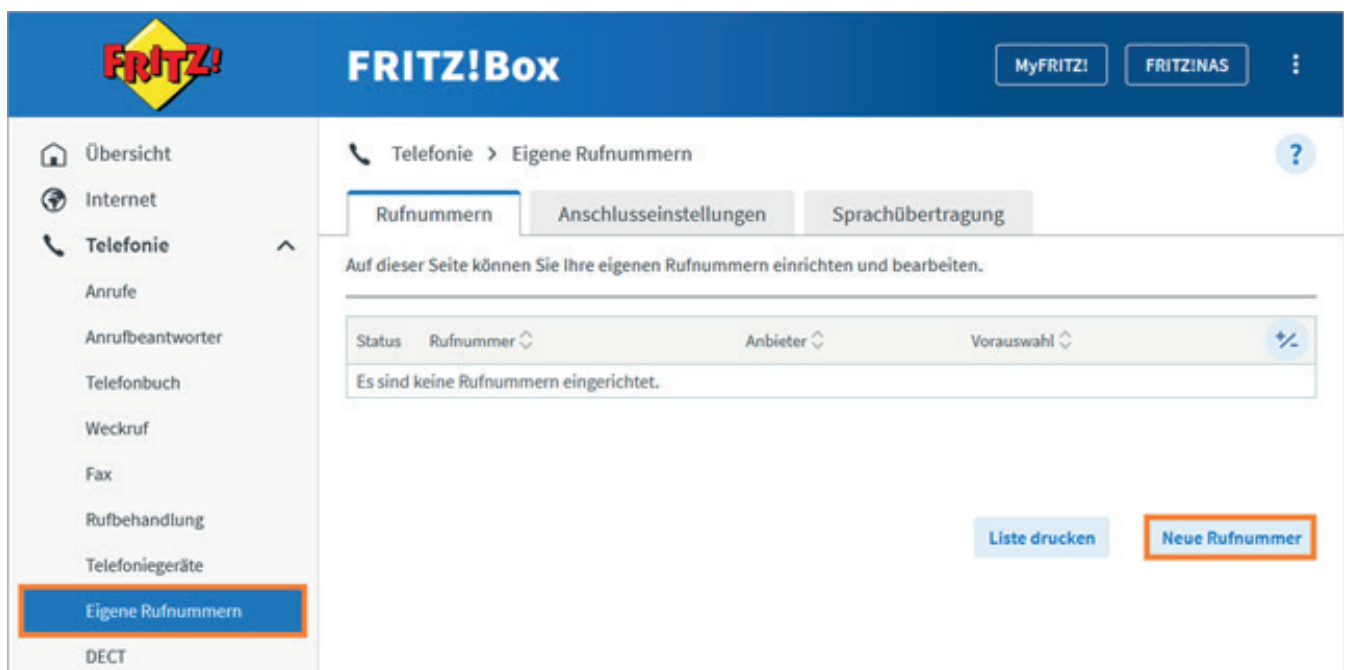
FRITZ!

FRITZ!Box

MyFRITZ!

FRITZ!NAS

Übersicht

Internet

Telefonie

Anrufe

Anrufbeantworter

Telefonbuch

Weckruf

Fax

Rufbehandlung

Telefoniegeräte

Eigene Rufnummern

DECT

Telefonie > Eigene Rufnummern

?

Rufnummern

Anschlusseinstellungen

Sprachübertragung

Auf dieser Seite können Sie Ihre eigenen Rufnummern einrichten und bearbeiten.

| Status | Rufnummer | Anbieter | Vorauswahl |
|---|---|---|---|
| Es sind keine Rufnummern eingerichtet. | | | |

Liste drucken

Neue Rufnummer